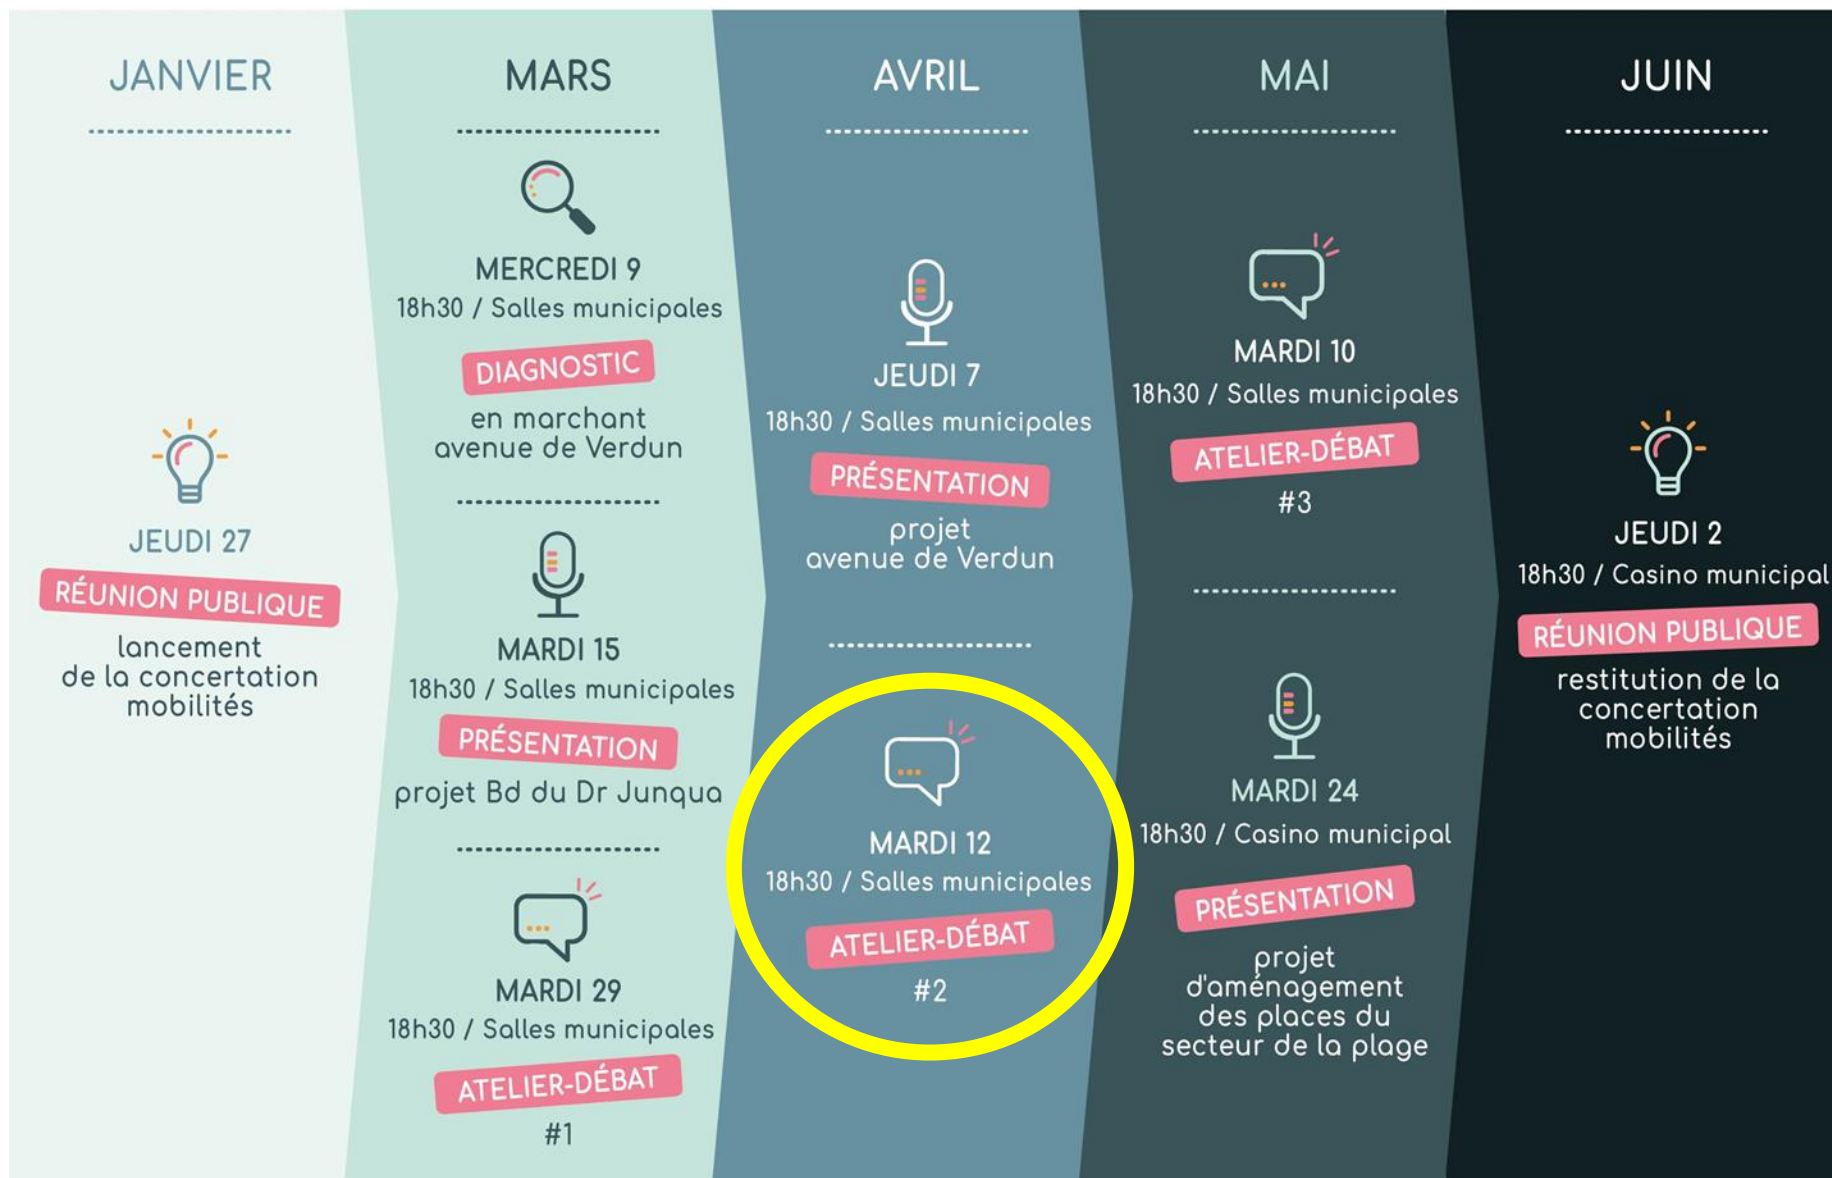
JANVIER

JEUDI 27
RÉUNION PUBLIQUE
lancement de la concertation mobilités

MARS

MERCREDI 9
18h30 / Salles municipales
DIAGNOSTIC
en marchant avenue de Verdun

MARDI 15
18h30 / Salles municipales
PRÉSENTATION
projet Bd du Dr Junqua

MARDI 29
18h30 / Salles municipales
ATELIER-DÉBAT
#1

AVRIL

JEUDI 7
18h30 / Salles municipales
PRÉSENTATION
projet avenue de Verdun

MARDI 12
18h30 / Salles municipales
ATELIER-DÉBAT
#2

MAI

MARDI 10
18h30 / Salles municipales
ATELIER-DÉBAT
#3

MARDI 24
18h30 / Casino municipal
PRÉSENTATION
projet d'aménagement des places du secteur de la plage

JUIN

JEUDI 2
18h30 / Casino municipal
RÉUNION PUBLIQUE
restitution de la concertation mobilités